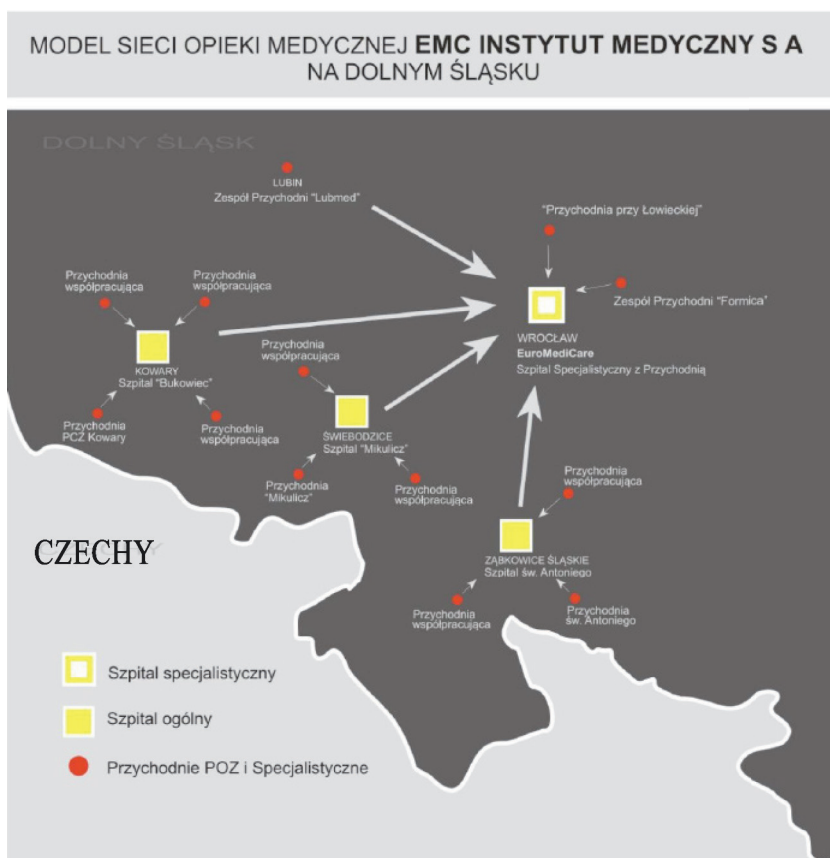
MODEL SIECI OPIEKI MEDYCZNEJ **EMC INSTYTUT MEDYCZNY S A** NA DOLNYM ŚLĄSKU

DOLNY ŚLĄSK

LUBIN
Zespół Przychodni "Lubmed"

"Przychodnia przy Łowieckiej"

Zespół Przychodni "Formica"

WROCŁAW
**EuroMediCare**
Szpital Specjalistyczny z Przychodnią

Przychodnia współpracująca

Przychodnia współpracująca

KOWARY
Szpital "Bukowiec"

Przychodnia PCZ Kowary

Przychodnia współpracująca

Przychodnia współpracująca

ŚWIEBODZICE
Szpital "Mikulicz"

Przychodnia "Mikulicz"

Przychodnia współpracująca

Przychodnia współpracująca

ZĄBKOWICE ŚLĄSKIE
Szpital św. Antoniego

Przychodnia współpracująca

Przychodnia św. Antoniego

CZECHY

Szpital specjalistyczny

Szpital ogólny

Przychodnie POZ i Specjalistyczne